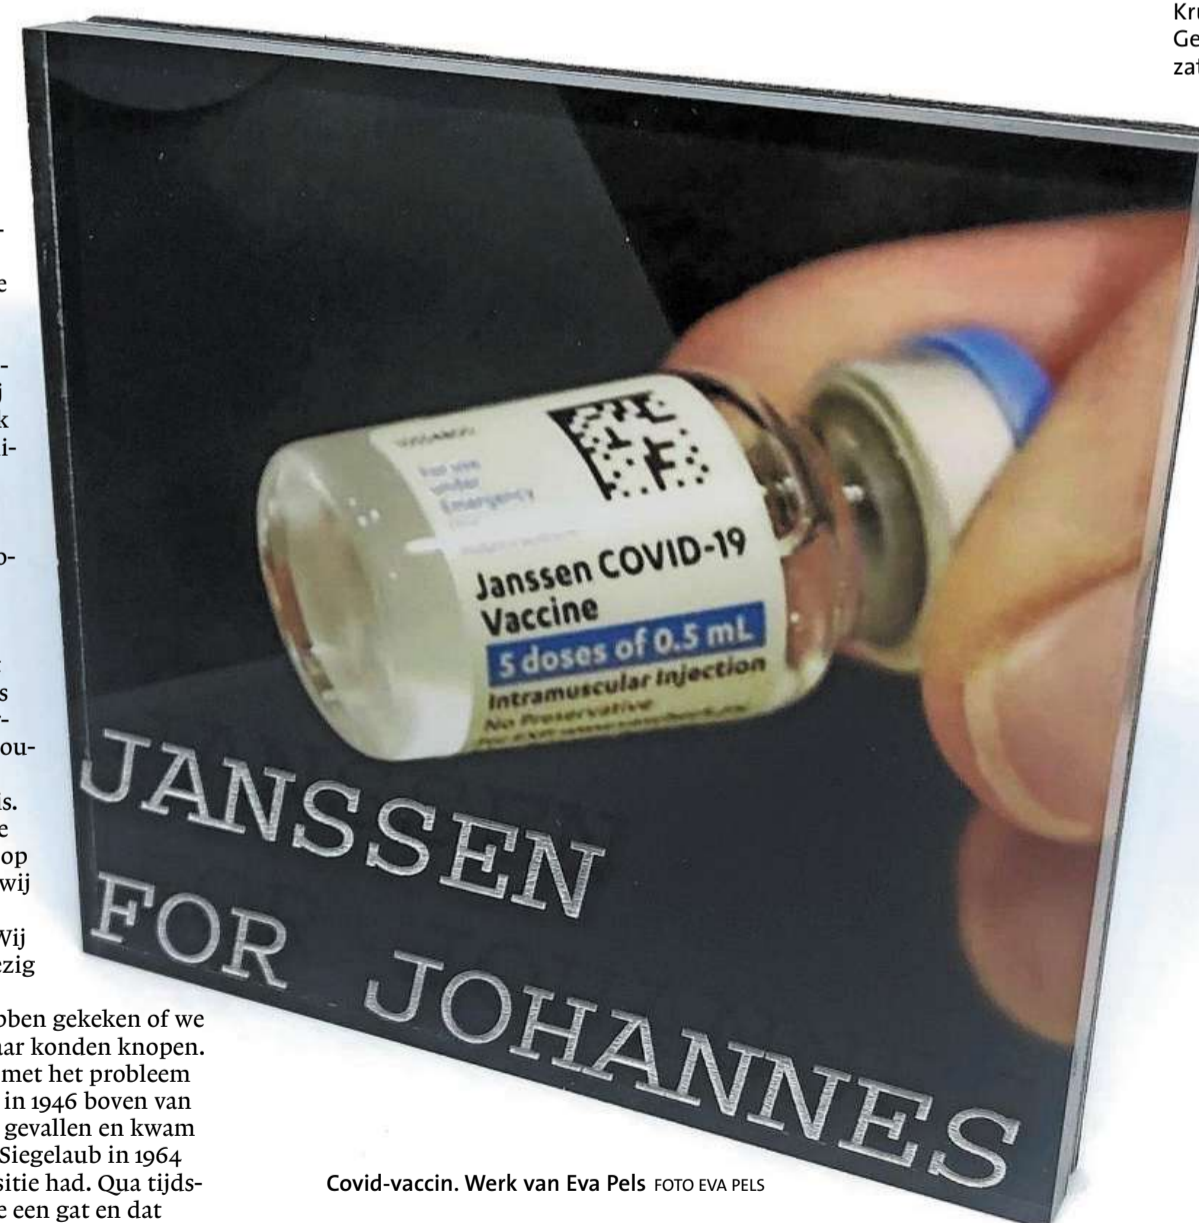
Kr
Ge
zat

-
e
-
j
k
i-
o-
s
-
ou-
s.
e
op
wij
Wij
ezig

obben gekeken of we
ar konden knopen.
met het probleem
in 1946 boven van
gevallen en kwam
Siegelaub in 1964
sitie had. Qua tijds-
e een gat en dat

Janssen COVID-19
Vaccine
5 doses of 0.5 mL
Intramuscular Injection
No Preservative

JANSSEN
FOR JOHANNES

Covid-vaccin. Werk van Eva Pels FOTO EVA PELS